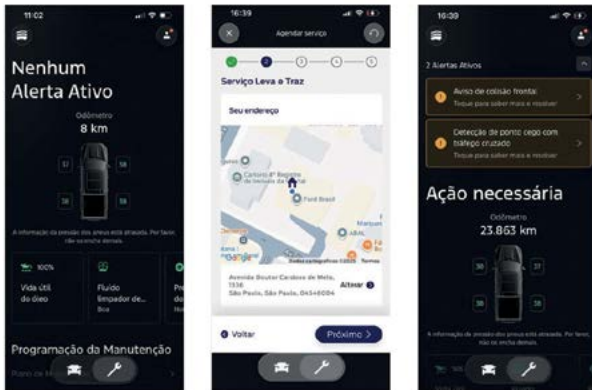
11:02

Nenhum Alerta Ativo

Odômetro
8 km

37
38
38
38

A informação da pressão dos pneus está atrasada. Por favor, não os encha demais.

100%
Vida útil do óleo

Fluido limpador de...
Bom

Pr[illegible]

Programação da Manutenção

Plano de M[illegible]

16:39

Agendar serviço

1 2 3 4 5

Serviço Leva e Traz

Seu endereço

Cartório 4º Registro de Imóveis da Capital

Ford Brasil

ABAL

Google

Avenida Doutor Cardoso de Melo, 1336
São Paulo, São Paulo, 04548004

Alterar

Voltar

Próximo >

16:39

2 Alertas Ativos

Aviso de colisão frontal
Toque para saber mais e resolver

Detecção de ponto cego com tráfego cruzado
Toque para saber mais e resolver

Ação necessária

Odômetro
23.863 km

38
37
38
38

A informação da pressão dos pneus está atrasada. Por favor, não os encha demais.